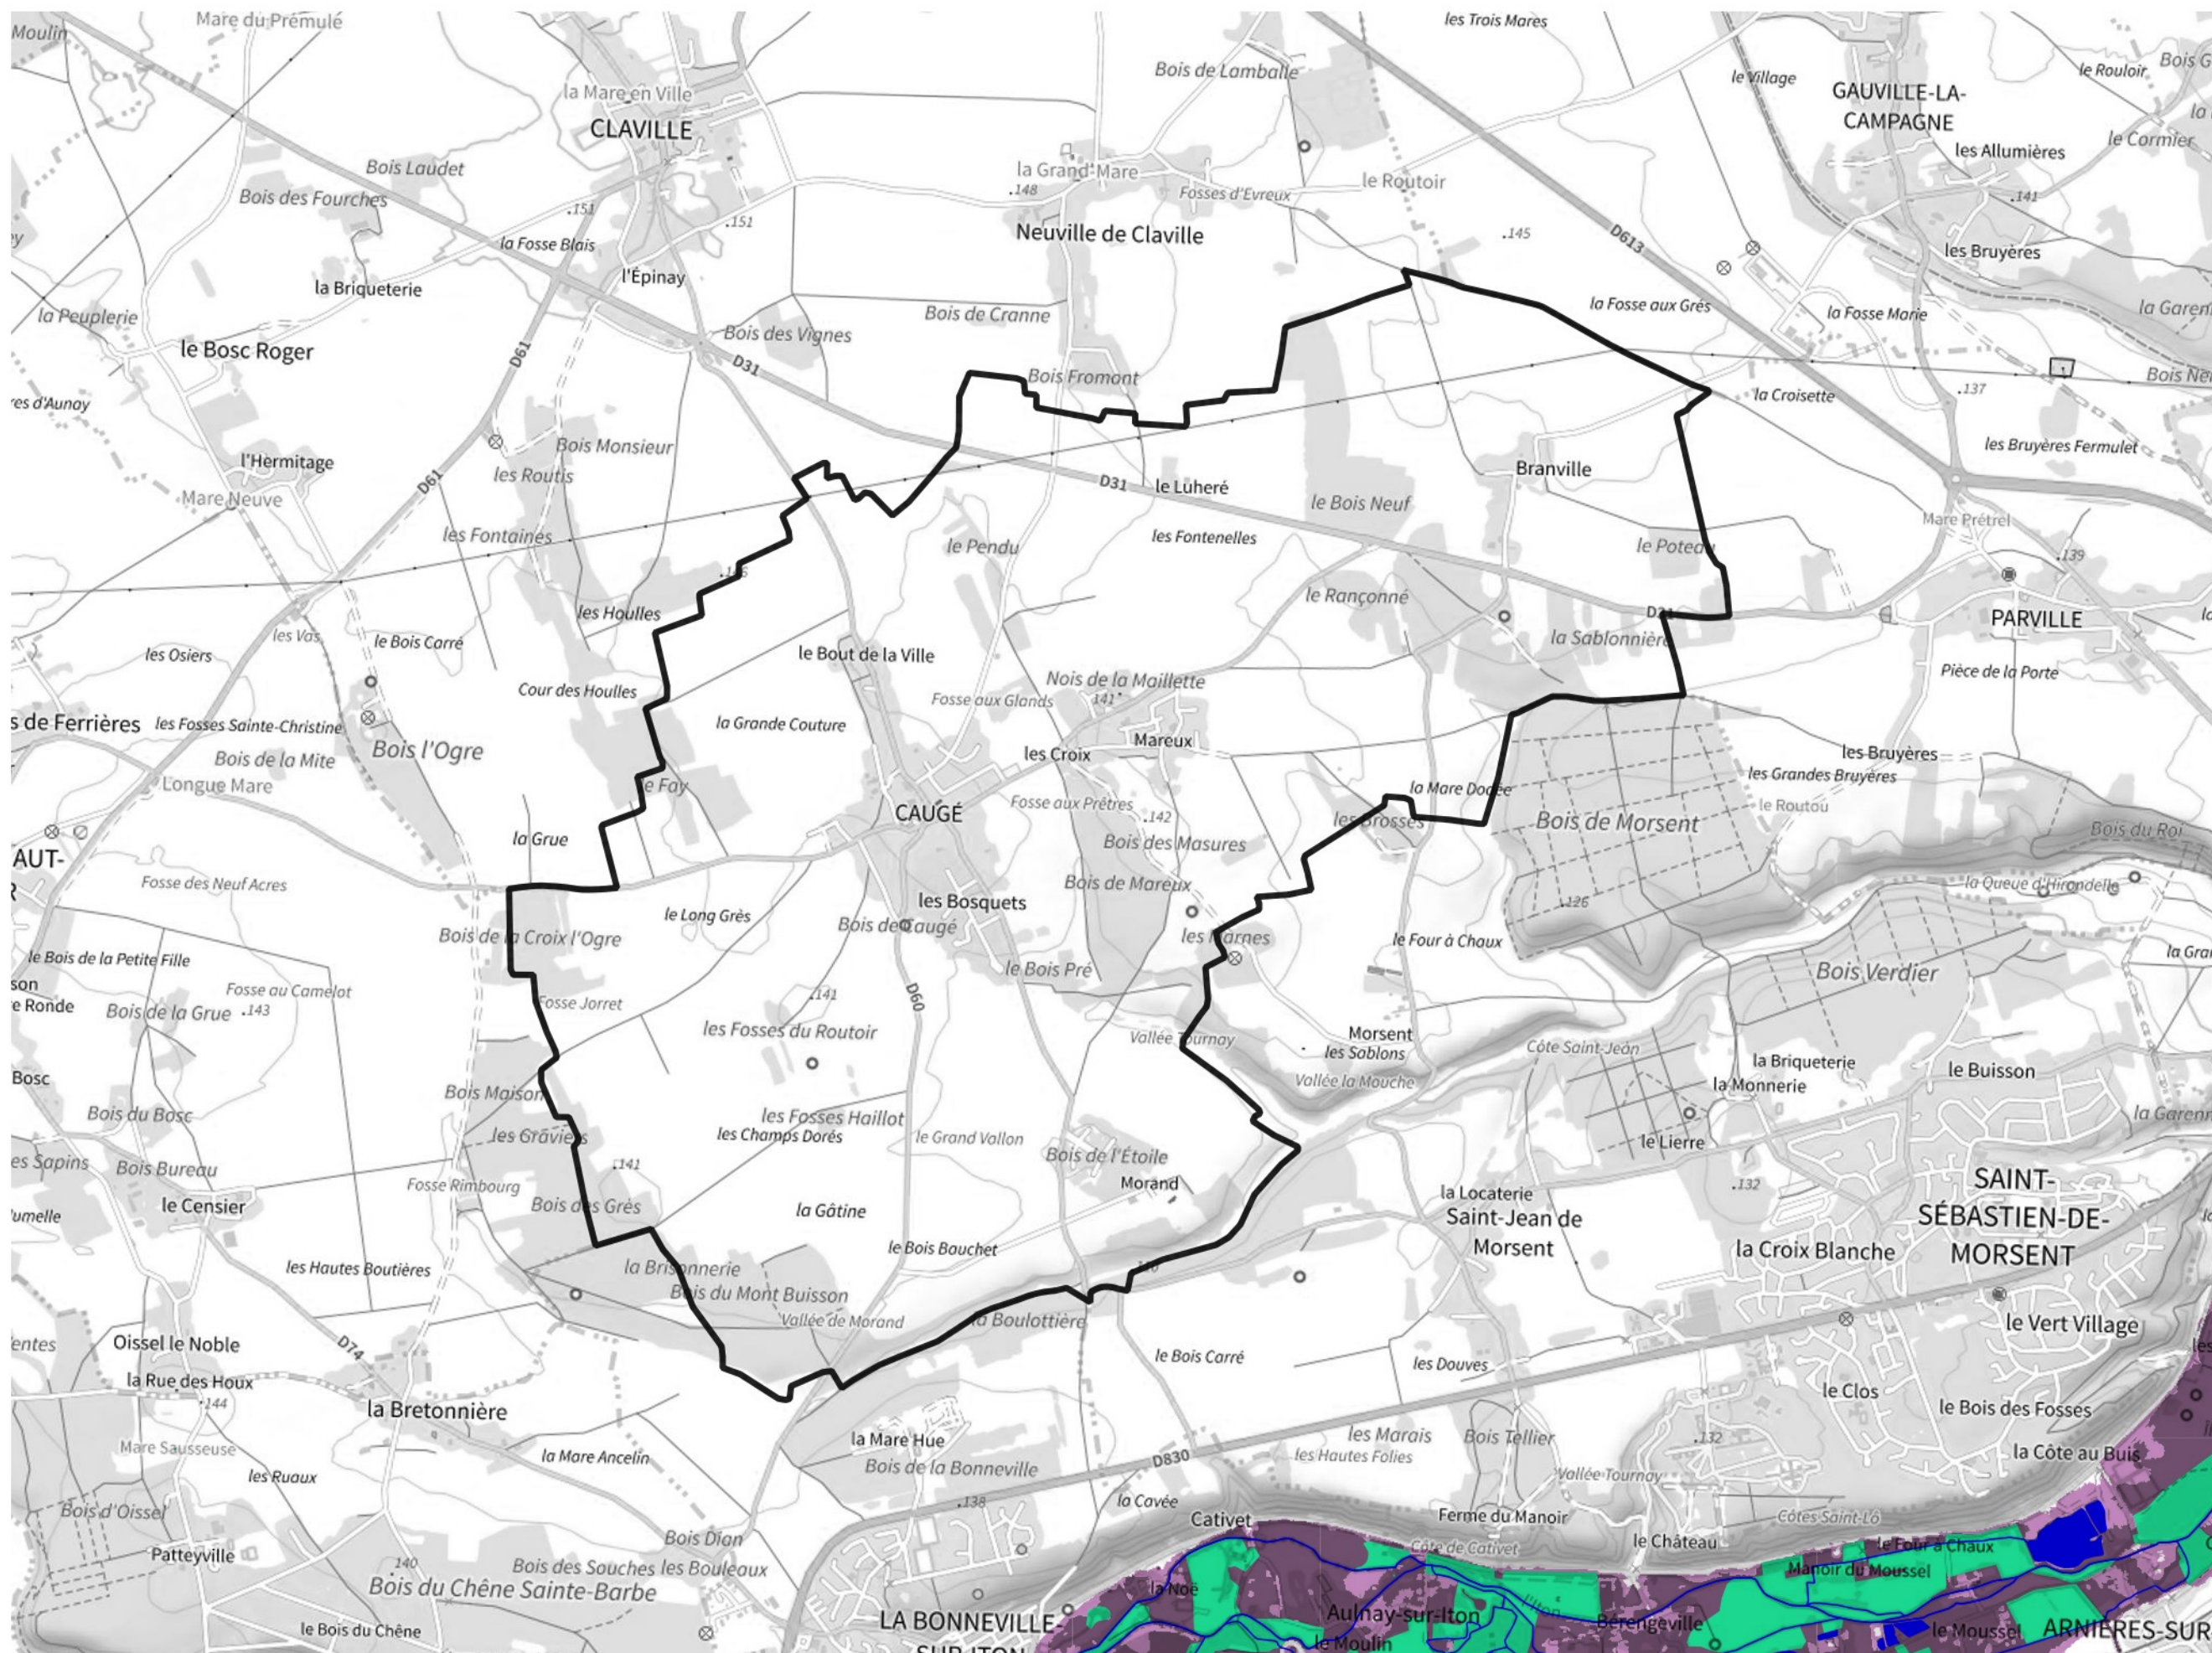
Moulin
Mare du Premulé
les Trois Mares
Bois de Lamballe
le Village
GAUVILLE-LA-CAMPAGNE
le Rouloir
Bois G
la Mare en Ville
CLAVILLE
le Cormier
les Allumières
Bois Laudet
la Grand Mare
.148
Fosses d'Evreux
le Routoir
Bois des Fourches
.151
.151
.141
la Fosse Blais
Neuville de Claville
.145
D613
les Bruyères
l'Épinay
la Briqueterie
la Fosse aux Grès
la Fosse Marie
la Garen
la Peuplerie
Bois de Cranne
Bois des Vignes
le Bosc Roger
D61
D31
Bois Fromont
la Croisette
.137
Bois Ne
es d'Aunay
Bois Monsieur
les Bruyères Fermulet
l'Hermitage
les Routis
Branville
Mare Neuve
D61
D31
le Luheré
le Bois Neuf
Mare Prétrel
les Fontaines
les Fontenelles
le Pendu
le Poteau
.139
.136
le Rançonné
les Houlles
D31
PARVILLE
les Vas
le Bois Carré
la Sablonnière
les Osiers
le Bout de la Ville
Nois de la Maillette
Pièce de la Porte
Cour des Houlles
Fosse aux Glands
141
s de Ferrières
les Fosses Sainte-Christine
la Grande Couture
Mareux
Bois l'Ogre
les Croix
les Bruyères
Bois de la Mite
les Grandes Bruyères
Longue Mare
le Fay
la Mare Dorée
le Routou
Fosse aux Prêtres
.142
CAUGÉ
les Brosses
Bois de Morsent
Bois du Roi
AUT-
la Grue
Bois des Masures
Bois de Mareux
la Queue d'Hirondelle
Fosse des Neuf Acres
les Bosquets
.126
le Long Grès
Bois de Caugé
Bois de la Croix l'Ogre
les Marnes
le Four à Chaux
la Gra
le Bois de la Petite Fille
le Bois Pré
Bois Verdier
son
Fosse au Camelot
e Ronde
D60
.141
Bois de la Grue
.143
Fosse Jorret
les Fosses du Routoir
Vallée Tournay
Morsent
Côte Saint-Jean
Bosc
les Sablons
la Briqueterie
le Buisson
Vallée la Mouche
la Monnerie
Bois Maison
Bois du Bosc
les Fosses Haillot
la Garen
les Gravies
les Champs Dorés
le Grand Vallon
le Lierre
es Sapins
Bois Bureau
Bois de l'Étoile
.141
.132
SAINT-SÉBASTIEN-DE-MORSENT
Fosse Rimbourg
Morand
la Locaterie
le Censier
Bois des Grès
la Gâtine
Saint-Jean de Morsent
umelle
le Bois Bauchet
la Croix Blanche
les Hautes Boutières
la Brisonnerie
Bois du Mont Buisson
Vallée de Morand
la Boulottière
le Vert Village
entes
Oissel le Noble
D74
le Bois Carré
les Douves
la Rue des Houx
.144
le Clos
la Bretonnière
le Bois des Fosses
Mare Sausseuse
la Mare Hue
les Marais
Bois Tellier
.132
les Hautes Folies
la Côte au Buis
la Mare Ancelin
Bois de la Bonneville
D830
les Ruaux
Vallée Tournay
Bois d'Oissel
.138
la Cavée
Bois Dion
Cativet
Ferme du Manoir
Côtes Saint-Lô
Patteyville
le Château
140
Côte de Cativet
le Four à Chaux
Bois des Souches les Bouleaux
Manoir du Moussel
Bois du Chêne Sainte-Barbe
la Noë
Aulnay-sur-Iton
Bérengeville
le Bois du Chêne
LA BONNEVILLE-SUR-ITON
le Moulin
le Moussel
ARNIÈRES-SUR